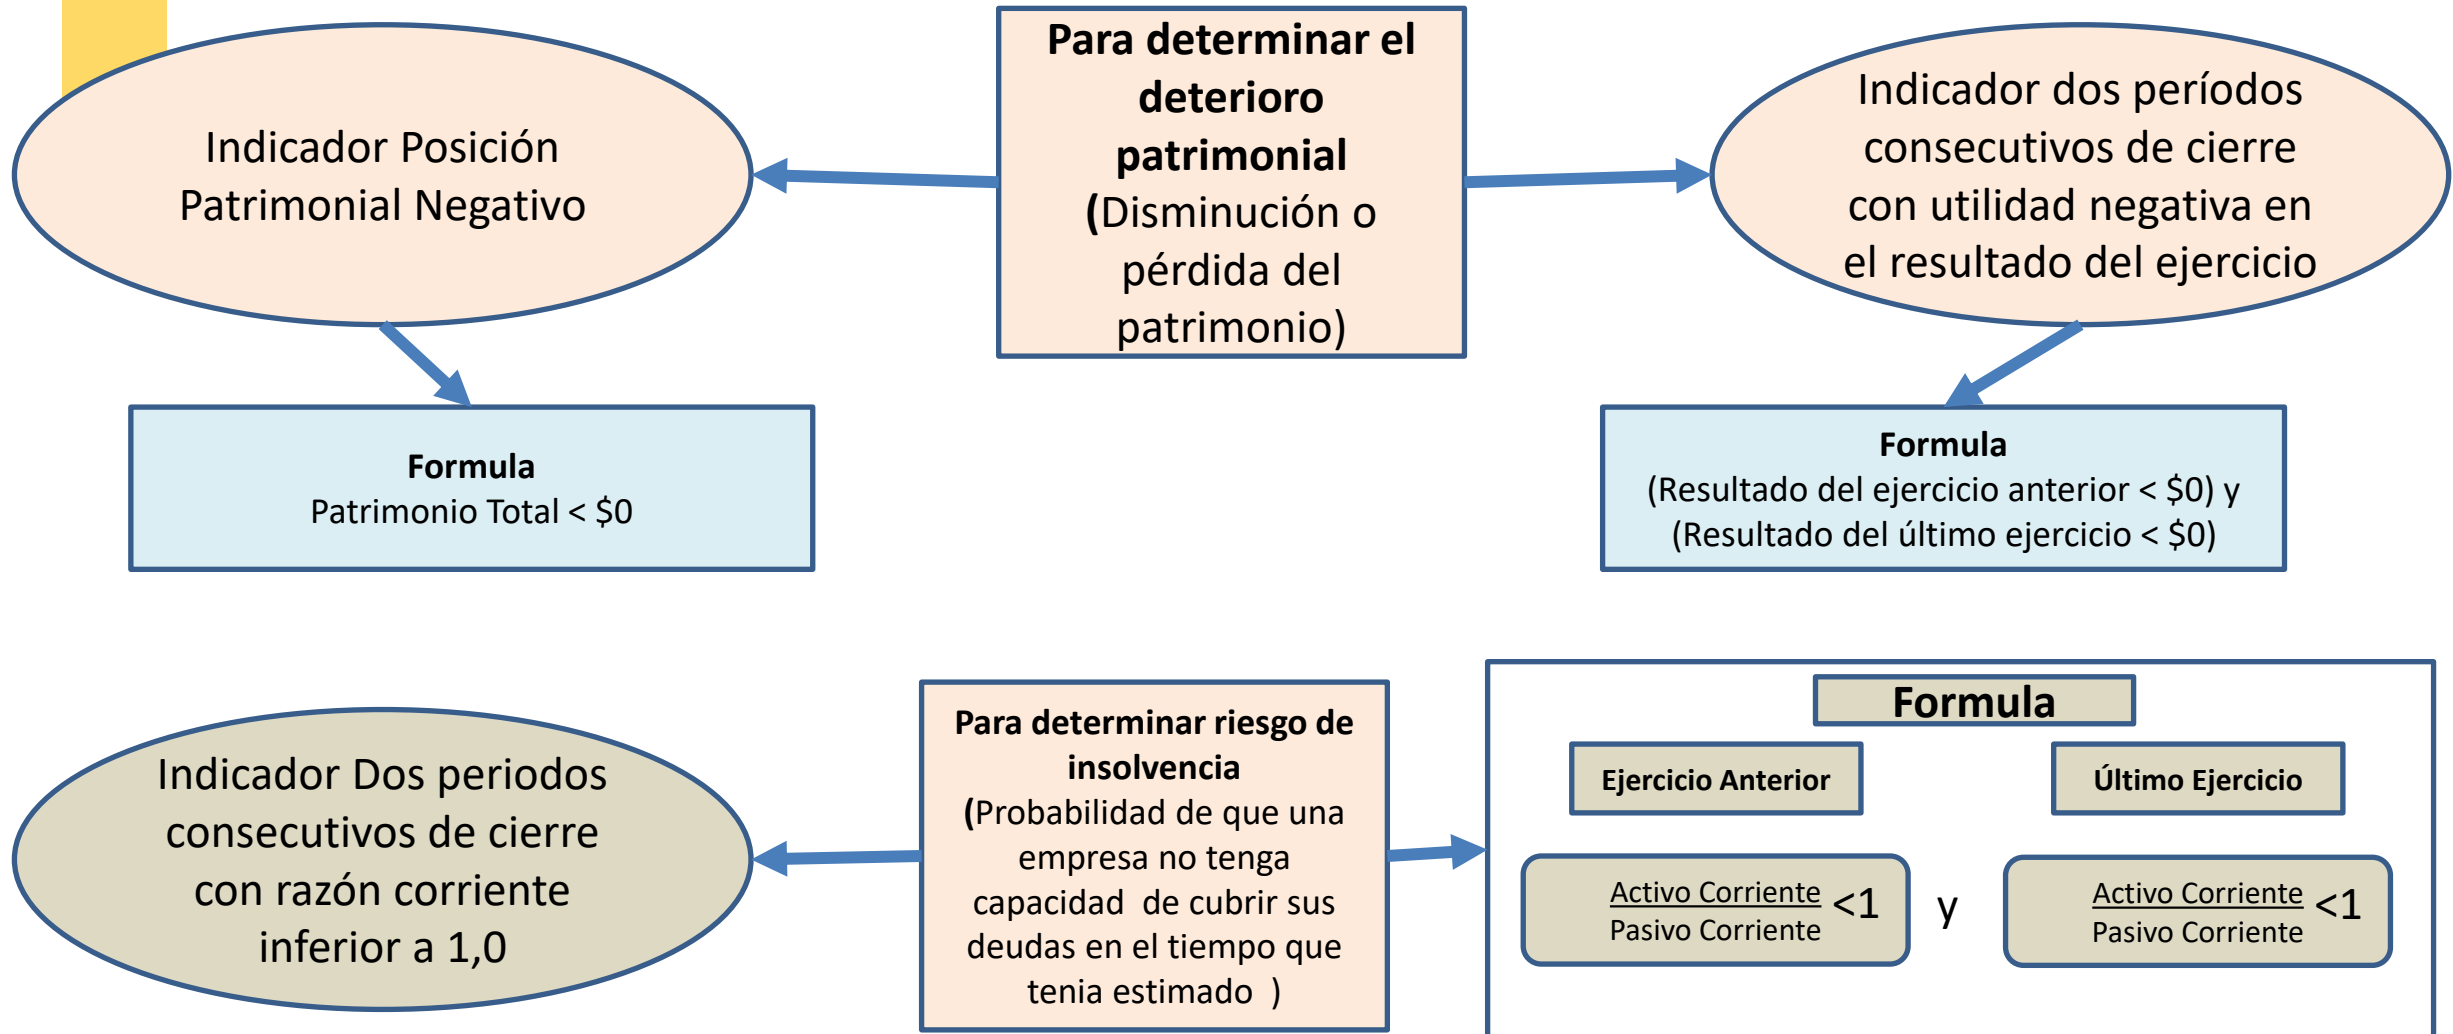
Para determinar el deterioro patrimonial (Disminución o pérdida del patrimonio)

Indicador Posición Patrimonial Negativo

Indicador dos períodos consecutivos de cierre con utilidad negativa en el resultado del ejercicio

**Formula**
Patrimonio Total < $0

**Formula**
(Resultado del ejercicio anterior < $0) y
(Resultado del último ejercicio < $0)

Indicador Dos periodos consecutivos de cierre con razón corriente inferior a 1,0

Para determinar riesgo de insolvencia (Probabilidad de que una empresa no tenga capacidad de cubrir sus deudas en el tiempo que tenia estimado )

Formula

Ejercicio Anterior

Último Ejercicio

$\frac{\text{Activo Corriente}}{\text{Pasivo Corriente}} <1$ y $\frac{\text{Activo Corriente}}{\text{Pasivo Corriente}} <1$